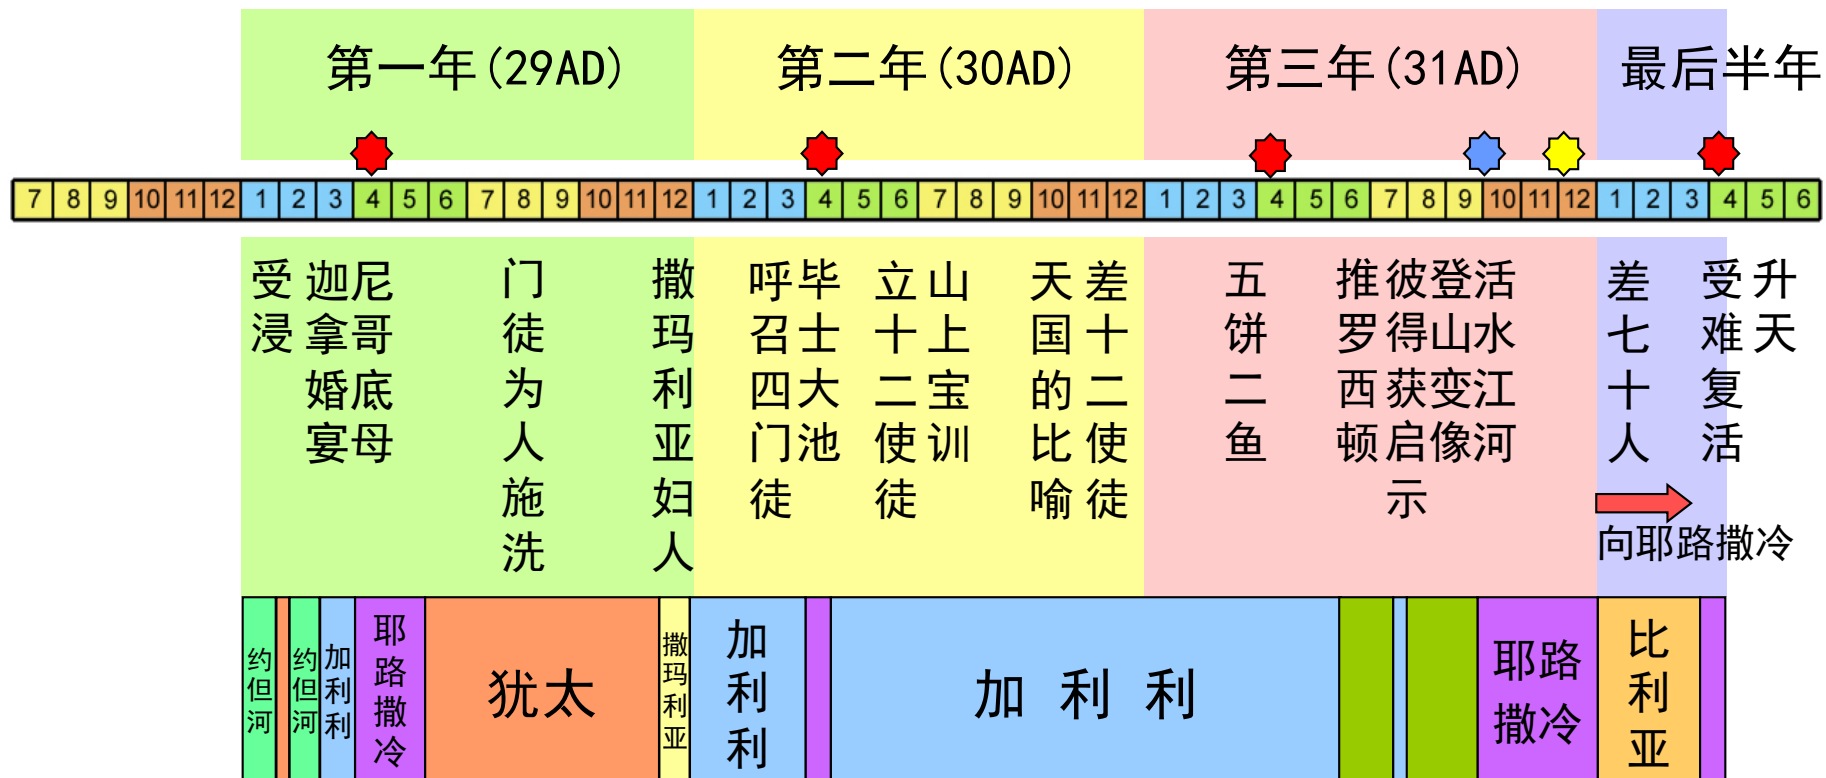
第一年(29AD)

第二年(30AD)

第三年(31AD)

最后半年

| 7 | 8 | 9 | 10 | 11 | 12 | 1 | 2 | 3 | 4 | 5 | 6 | 7 | 8 | 9 | 10 | 11 | 12 | 1 | 2 | 3 | 4 | 5 | 6 | 7 | 8 | 9 | 10 | 11 | 12 | 1 | 2 | 3 | 4 | 5 | 6 | 7 | 8 | 9 | 10 | 11 | 12 | 1 | 2 | 3 | 4 | 5 | 6 |
|---|---|---|---|---|---|---|---|---|---|---|---|---|---|---|---|---|---|---|---|---|---|---|---|---|---|---|---|---|---|---|---|---|---|---|---|---|---|---|---|---|---|---|---|---|---|---|---|

受浸

迦拿婚宴

尼哥底母

门徒为人施洗

撒玛利亚妇人

呼召四门徒

毕士大池

立十二使徒

山上宝训

天国的比喻

差十二使徒

五饼二鱼

推罗西顿

彼得获启示

登山变像

活水江河

差七十人

受难复活

升天

向耶路撒冷

约但河

约但河

加利利

耶路撒冷

犹太

撒玛利亚

加利利

加 利 利

耶路撒冷

比利亚